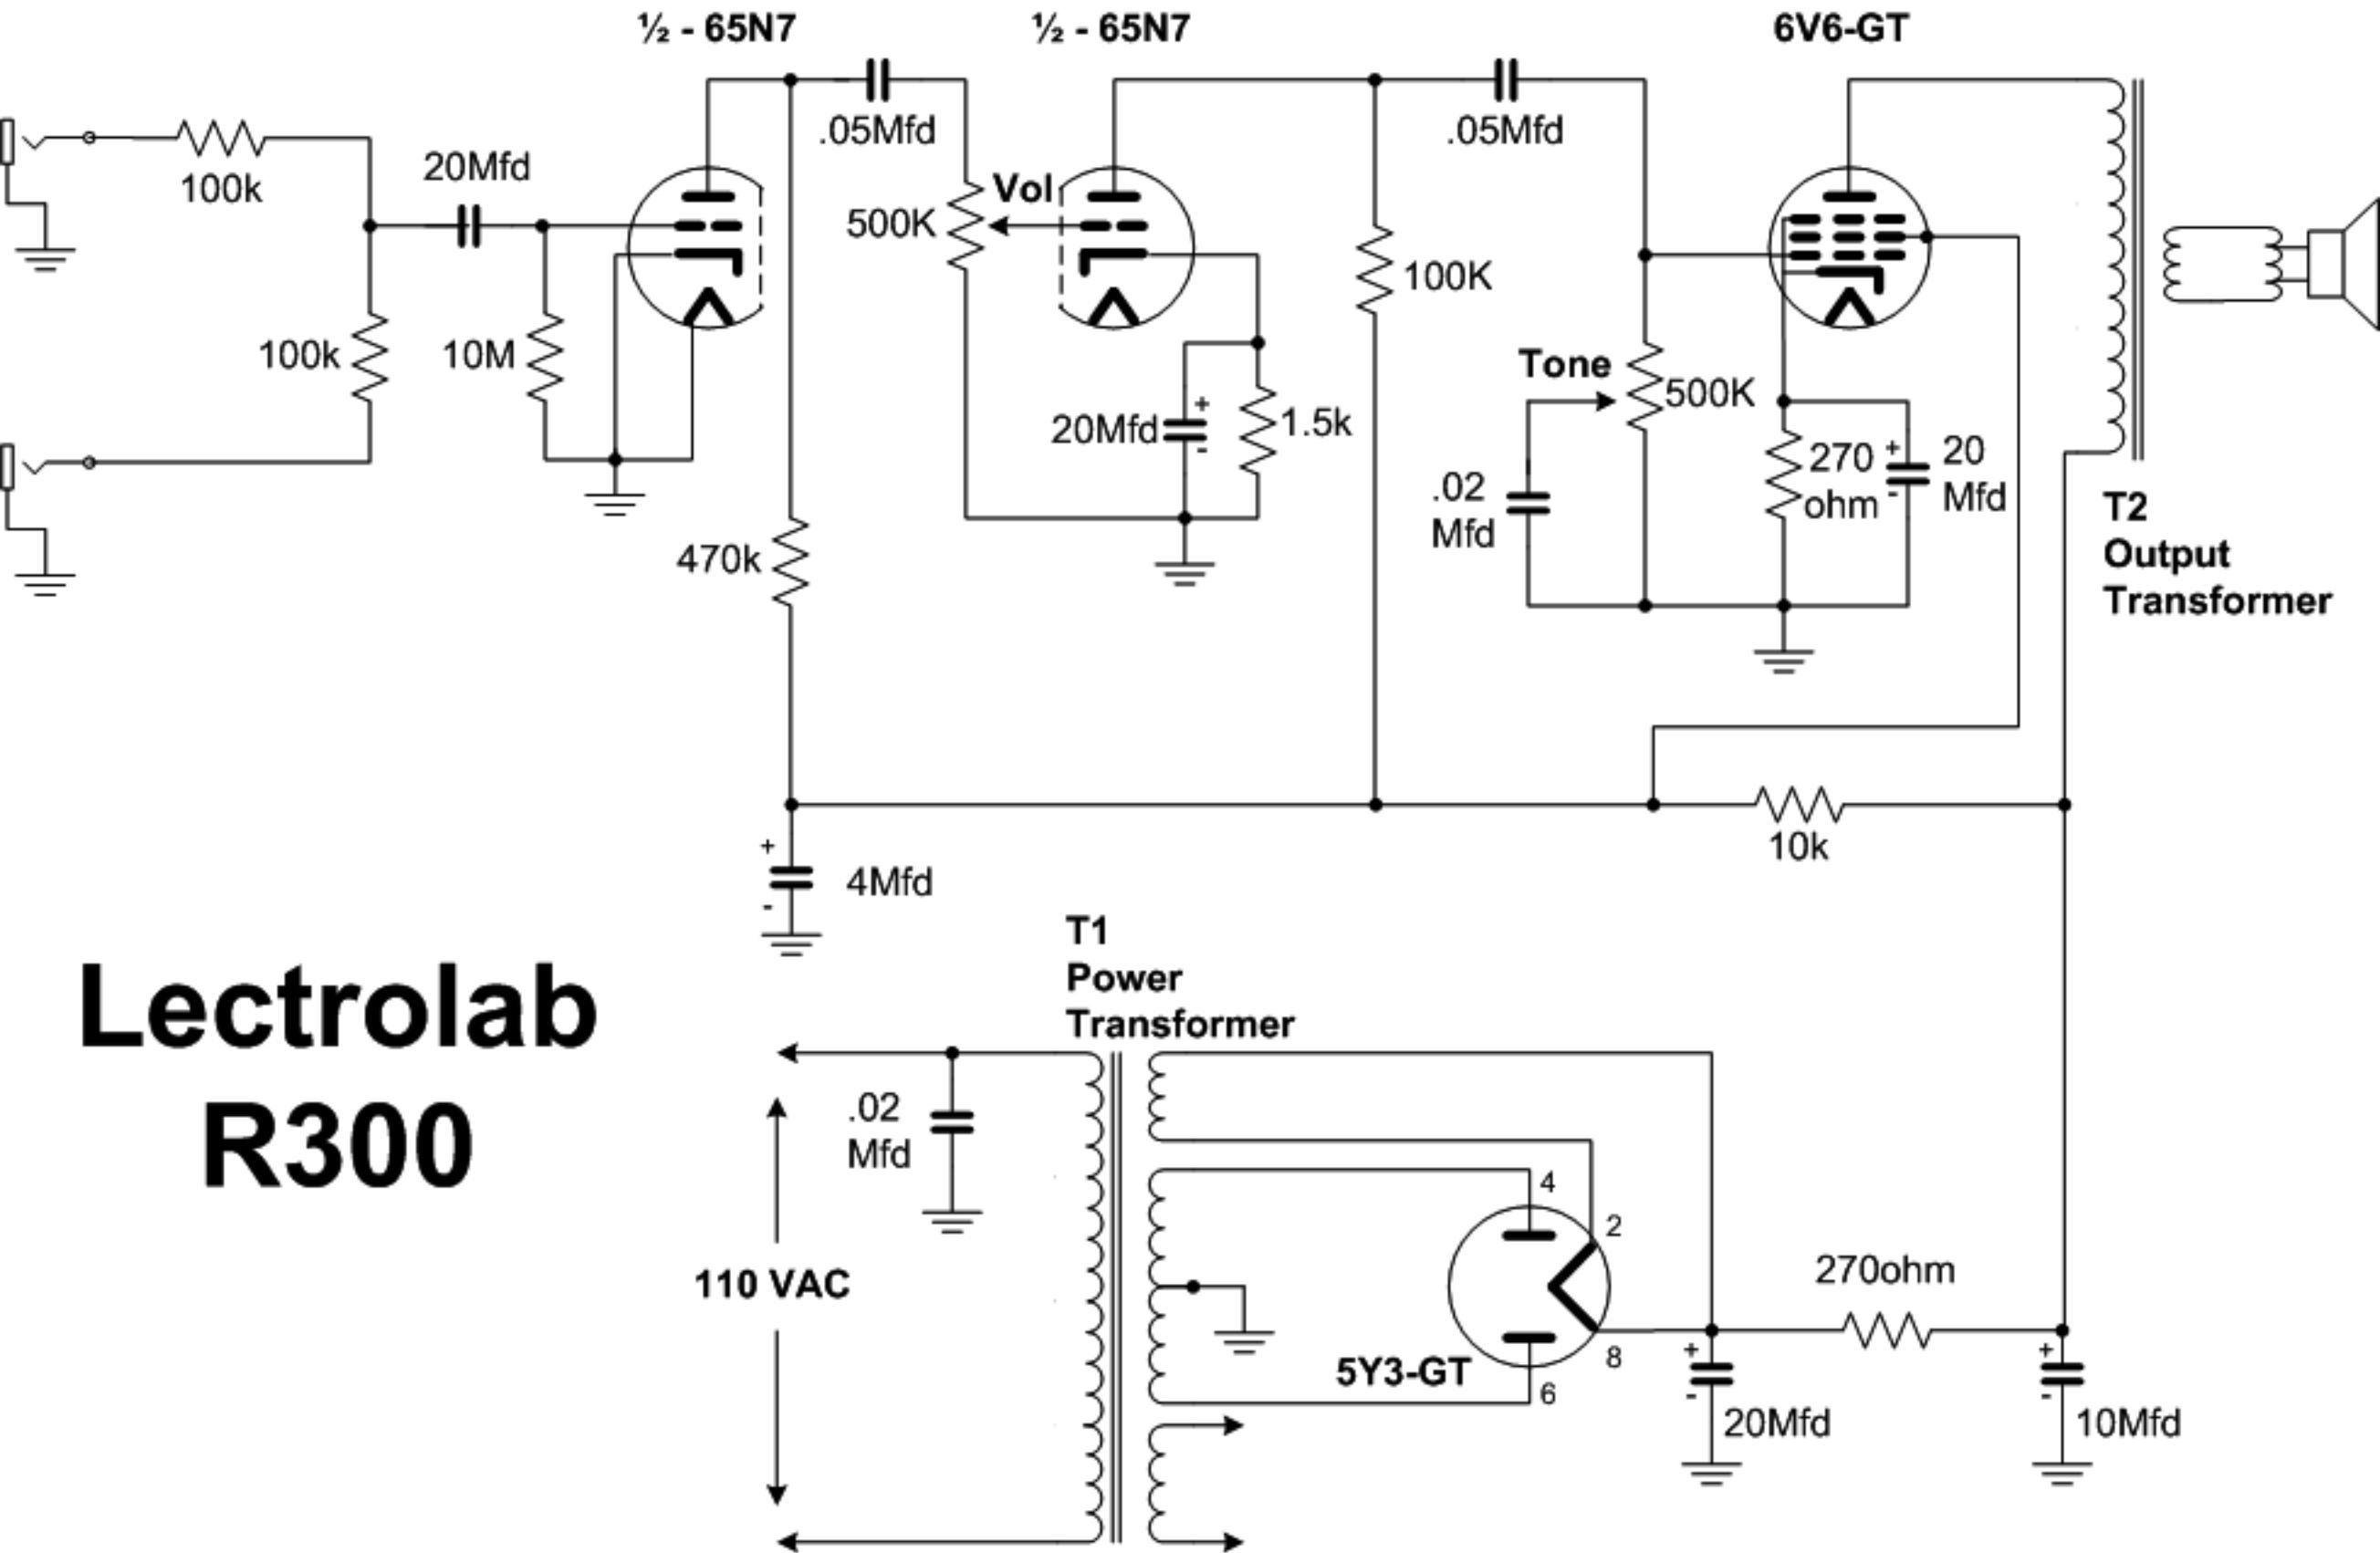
½ - 65N7

½ - 65N7

6V6-GT

100k

20Mfd

.05Mfd

Vol

500K

.05Mfd

100K

100k

10M

20Mfd

1.5k

Tone

500K

270 ohm

20 Mfd

.02 Mfd

470k

T2 Output Transformer

10k

4Mfd

T1 Power Transformer

Lectrolab R300

.02 Mfd

110 VAC

4

2

5Y3-GT

8

6

270ohm

20Mfd

10Mfd